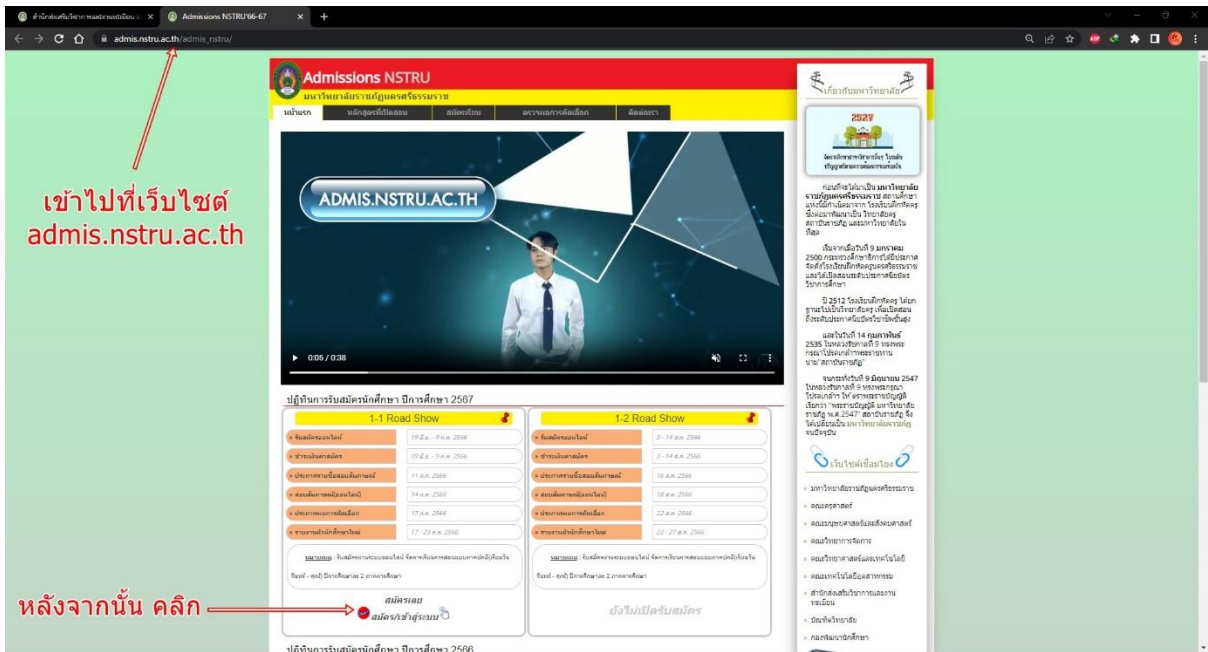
สำนักส่งเสริมวิชาการและงานทะเบียน
Admissions NSTRU'66-67
admis.nstru.ac.th/admis_nstru/

เข้าไปที่เว็บไซต์ admis.nstru.ac.th

Admissions NSTRU
มหาวิทยาลัยราชภัฏนครศรีธรรมราช

หน้าแรก | หลักสูตรที่เปิดสอน | สมัครเรียน | ตรวจผลการคัดเลือก | ติดต่อเรา

ADMIS.NSTRU.AC.TH

0:05 / 0:38

ปฏิทินการรับสมัครนักศึกษา ปีการศึกษา 2567

1-1 Road Show

| | |
|---|---|
| รับสมัครออนไลน์ | 19 มี.ค. - 9 ก.พ. 2566 |
| ชำระเงินค่าสมัคร | 19 มี.ค. - 9 ก.พ. 2566 |
| ประกาศรายชื่อสอบสัมภาษณ์ | 11 ก.พ. 2566 |
| สอบสัมภาษณ์(ออนไลน์) | 14 ก.พ. 2566 |
| ประกาศผลการคัดเลือก | 17 ก.พ. 2566 |
| รายงานตัวนักศึกษาใหม่ | 17 - 23 ก.พ. 2566 |

หมายเหตุ : รับสมัครผ่านระบบออนไลน์ จัดการเรียนการสอนแบบภาคปกติ(เรียนวันจันทร์ - ศุกร์) ปีการศึกษาละ 2 ภาคการศึกษา

สมัครเลย
สมัคร/เข้าสู่ระบบ

1-2 Road Show

| | |
|---|---|
| รับสมัครออนไลน์ | 3 - 14 ส.ค. 2566 |
| ชำระเงินค่าสมัคร | 3 - 14 ส.ค. 2566 |
| ประกาศรายชื่อสอบสัมภาษณ์ | 16 ส.ค. 2566 |
| สอบสัมภาษณ์(ออนไลน์) | 18 ส.ค. 2566 |
| ประกาศผลการคัดเลือก | 22 ส.ค. 2566 |
| รายงานตัวนักศึกษาใหม่ | 22 - 27 ส.ค. 2566 |

หมายเหตุ : รับสมัครผ่านระบบออนไลน์ จัดการเรียนการสอนแบบภาคปกติ(เรียนวันจันทร์ - ศุกร์) ปีการศึกษาละ 2 ภาคการศึกษา

ยังไม่เปิดรับสมัคร

หลังจากนั้น คลิก

ปฏิทินการรับสมัครนักศึกษา ปีการศึกษา 2566

เกี่ยวกับมหาวิทยาลัย

2529

ก่อนที่จะได้มาเป็น มหาวิทยาลัยราชภัฏนครศรีธรรมราช สถานศึกษาแห่งนี้ก้าวเดินมาจาก โรงเรียนฝึกหัดครู ซึ่งต่อมาพัฒนาเป็น วิทยาลัยครู สถาบันราชภัฏ และมหาวิทยาลัยในที่สุด

เริ่มจากเมื่อวันที่ 9 มกราคม 2500 กระทรวงศึกษาธิการได้มีประกาศจัดตั้งโรงเรียนฝึกหัดครูนครศรีธรรมราช และได้เปิดสอนระดับประกาศนียบัตรวิชาการศึกษา

ปี 2512 โรงเรียนฝึกหัดครู ได้ยกฐานะเป็นวิทยาลัยครู เพื่อเปิดสอนถึงระดับประกาศนียบัตรวิชาชีพชั้นสูง

และในวันที่ 14 กุมภาพันธ์ 2535 ในหลวงรัชกาลที่ 9 ทรงพระกรุณาโปรดเกล้าฯพระราชทานนาม "สถาบันราชภัฏ"

จนกระทั่งวันที่ 9 มิถุนายน 2547 ในหลวงรัชกาลที่ 9 ทรงพระกรุณาโปรดเกล้าฯ ให้ ตราพระราชบัญญัติเรียกว่า "พระราชบัญญัติ มหาวิทยาลัยราชภัฏ พ.ศ.2547" สถาบันราชภัฏ จึงได้เปลี่ยนเป็น มหาวิทยาลัยราชภัฏ จนปัจจุบัน

เว็บไซต์เชื่อมโยง

มหาวิทยาลัยราชภัฏนครศรีธรรมราช
คณะครุศาสตร์
คณะมนุษยศาสตร์และสังคมศาสตร์
คณะวิทยาการจัดการ
คณะวิทยาศาสตร์และเทคโนโลยี
คณะเทคโนโลยีอุตสาหกรรม
สำนักส่งเสริมวิชาการและงานทะเบียน
บัณฑิตวิทยาลัย
กองพัฒนานักศึกษา